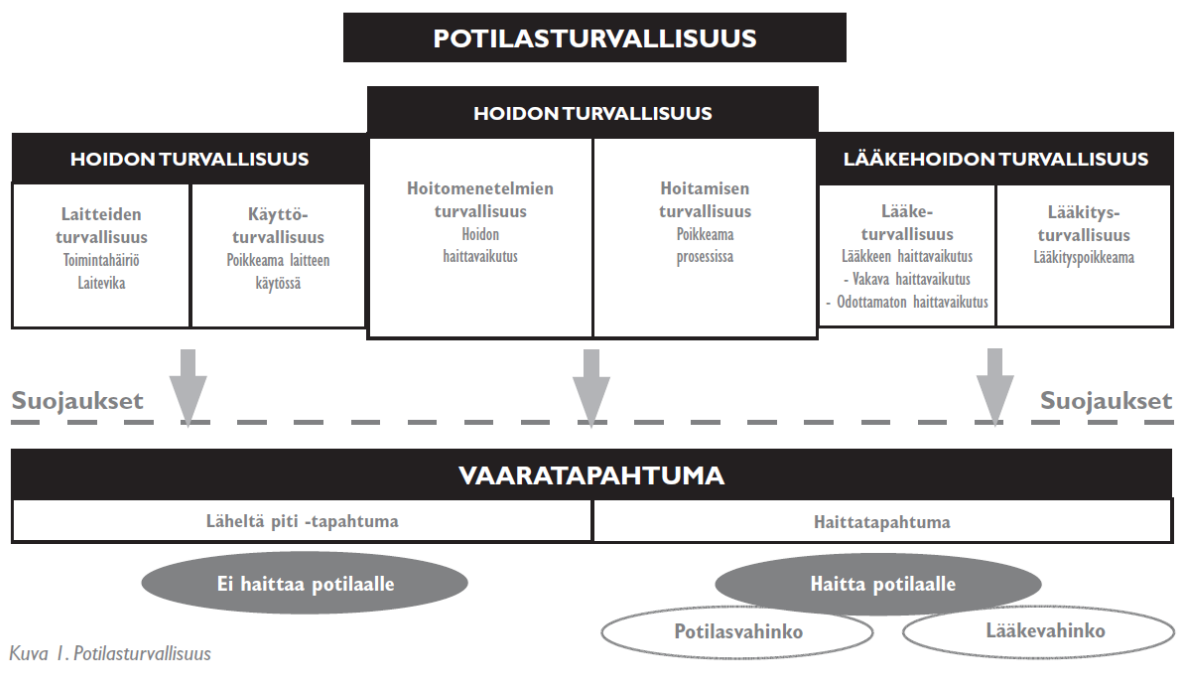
POTILASTURVALLISUUS

HOIDON TURVALLISUUS

Laitteiden turvallisuus
Toimintahäiriö
Laitevika

Käyttöturvallisuus
Poikkeama laitteen käytössä

HOIDON TURVALLISUUS

Hoitomenetelmien turvallisuus
Hoidon haittavaikutus

Hoitamisen turvallisuus
Poikkeama prosessissa

LÄÄKEHOIDON TURVALLISUUS

Lääketurvallisuus
Lääkkeen haittavaikutus
- Vakava haittavaikutus
- Odottamaton haittavaikutus

Lääkitysturvallisuus
Lääkityspoikkeama

Suojaukset

Suojaukset

VAARATAPAHTUMA

Läheltä piti -tapahtuma

Haittatapahtuma

Ei haittaa potilaalle

Haitta potilaalle

Potilasvahinko

Lääkevahinko

Kuva 1. Potilasturvallisuus